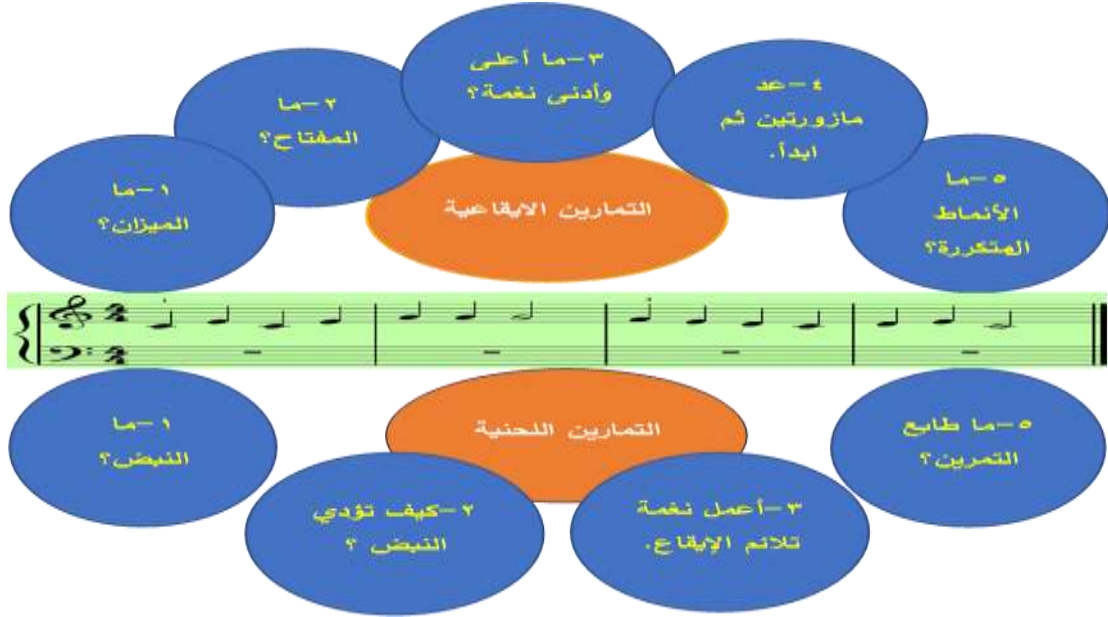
٣-ما أعلى وأدنى نغمة؟

٢-ما المفتاح؟

٤-عد مازورتين ثم ابدأ.

١-ما الميزان؟

التمارين الايقاعية

٥-ما الأنماط المتكررة؟

$\frac{4}{4}$

$\frac{4}{4}$

١-ما النبض؟

التمارين اللحنية

٥-ما طابع التمرين؟

٢-كيف تؤدي النبض ؟

٣-أعمل نغمة تلائم الإيقاع.